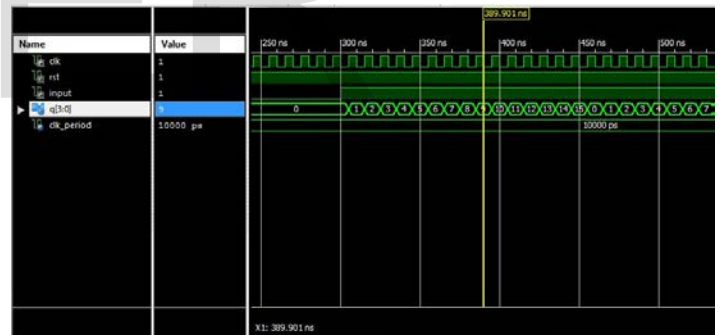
389.901 ns

| Name | Value |
|---|---|
| clk | 1 |
| rst | 1 |
| input | 1 |
| q[3:0] | 9 |
| clk_period | 10000 ps |

250 ns
300 ns
350 ns
400 ns
450 ns
500 ns

0
1 2 3 4 5 6 7 8 9 10 11 12 13 14 15 0 1 2 3 4 5 6 7

10000 ps

X1: 389.901 ns